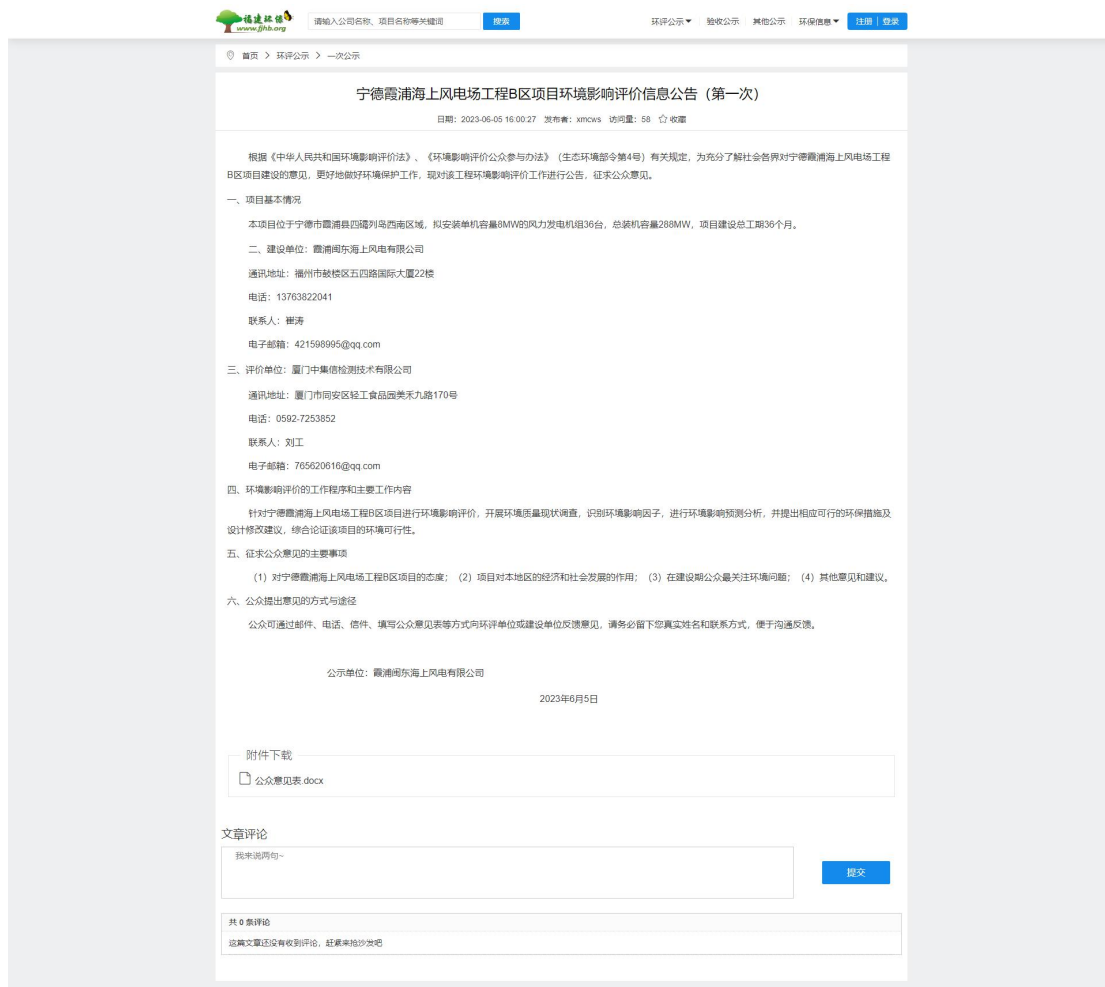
福建环保 www.fjhb.org

请输入公司名称、项目名称等关键词 搜索

环评公示▾ 验收公示 其他公示 环保信息▾ 注册 | 登录

首页 > 环评公示 > 一次公示

宁德霞浦海上风电场工程B区项目环境影响评价信息公告（第一次）

日期：2023-06-05 16:00:27 发布者：xmcws 访问量：58 ☆ 收藏

根据《中华人民共和国环境影响评价法》、《环境影响评价公众参与办法》（生态环境部令第4号）有关规定，为充分了解社会各界对宁德霞浦海上风电场工程B区项目建设的意见，更好地做好环境保护工作，现对该工程环境影响评价工作进行公告，征求公众意见。

一、项目基本情况

本项目位于宁德市霞浦县四礵列岛西南区域，拟安装单机容量8MW的风力发电机组36台，总装机容量288MW，项目建设总工期36个月。

二、建设单位：霞浦闽东海上风电有限公司

通讯地址：福州市鼓楼区五四路国际大厦22楼

电话：13763822041

联系人：崔涛

电子邮箱：421598995@qq.com

三、评价单位：厦门中集信检测技术有限公司

通讯地址：厦门市同安区轻工食品园美禾九路170号

电话：0592-7253852

联系人：刘工

电子邮箱：765620616@qq.com

四、环境影响评价的工作程序和主要工作内容

针对宁德霞浦海上风电场工程B区项目进行环境影响评价，开展环境质量现状调查，识别环境影响因子，进行环境影响预测分析，并提出相应可行的环保措施及设计修改建议，综合论证该项目的环境可行性。

五、征求公众意见的主要事项

（1）对宁德霞浦海上风电场工程B区项目的态度；（2）项目对本地区的经济和社会发展的作用；（3）在建设期公众最关注环境问题；（4）其他意见和建议。

六、公众提出意见的方式与途径

公众可通过邮件、电话、信件、填写公众意见表等方式向环评单位或建设单位反馈意见。请务必留下您真实姓名和联系方式，便于沟通反馈。

公示单位：霞浦闽东海上风电有限公司

2023年6月5日

附件下载

公众意见表.docx

文章评论

我来说两句~

提交

共 0 条评论

这篇文章还没有收到评论，赶紧来抢沙发吧